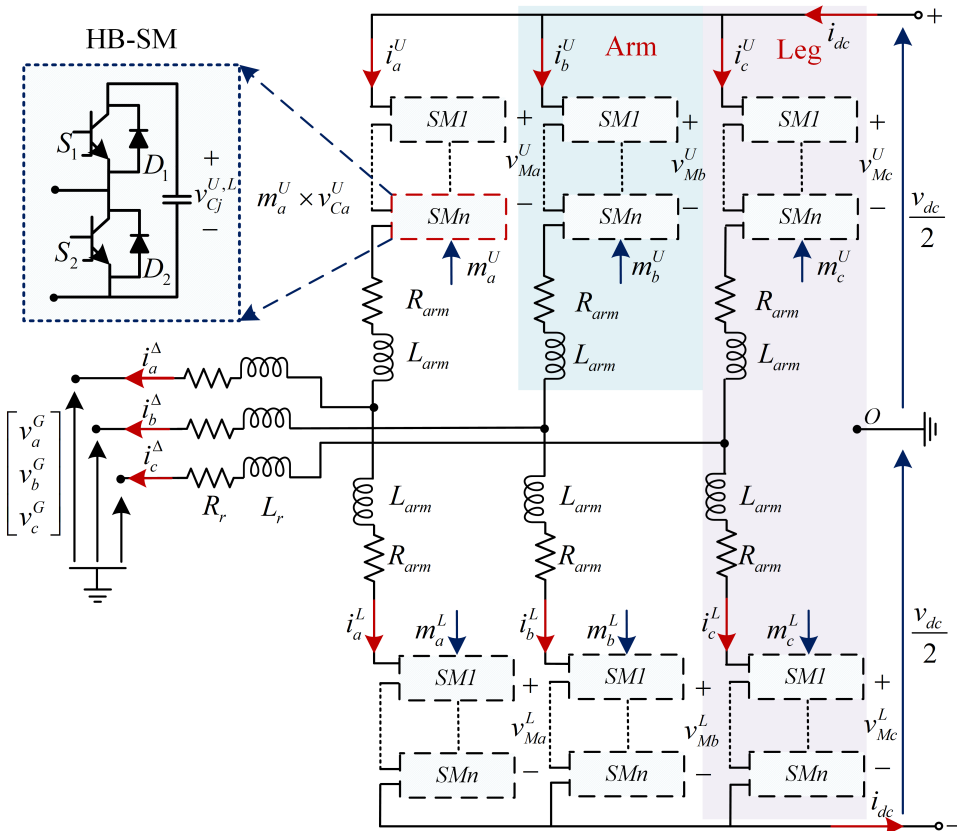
HB-SM

$S_1$ $D_1$ $+$ $v_{Cj}^{U,L}$ $-$ $S_2$ $D_2$

$m_a^U \times v_{Ca}^U$

$i_a^U$ $i_b^U$ Arm $i_c^U$ Leg $i_{dc}$ $+$

SM1 $+$ $v_{Ma}^U$ SMn $-$ $m_a^U$

SM1 $+$ $v_{Mb}^U$ SMn $-$ $m_b^U$

SM1 $+$ $v_{Mc}^U$ SMn $-$ $m_c^U$

$\frac{v_{dc}}{2}$

$R_{arm}$ $L_{arm}$ $R_{arm}$ $L_{arm}$ $R_{arm}$ $L_{arm}$

$i_a^\Delta$ $i_b^\Delta$ $i_c^\Delta$

$\begin{bmatrix} v_a^G \\ v_b^G \\ v_c^G \end{bmatrix}$

$R_r$ $L_r$

$O$

$L_{arm}$ $R_{arm}$ $L_{arm}$ $R_{arm}$ $L_{arm}$ $R_{arm}$

$\frac{v_{dc}}{2}$

$i_a^L$ $m_a^L$ $i_b^L$ $m_b^L$ $i_c^L$ $m_c^L$

SM1 $+$ $v_{Ma}^L$ SMn $-$

SM1 $+$ $v_{Mb}^L$ SMn $-$

SM1 $+$ $v_{Mc}^L$ SMn $-$

$i_{dc}$ $-$